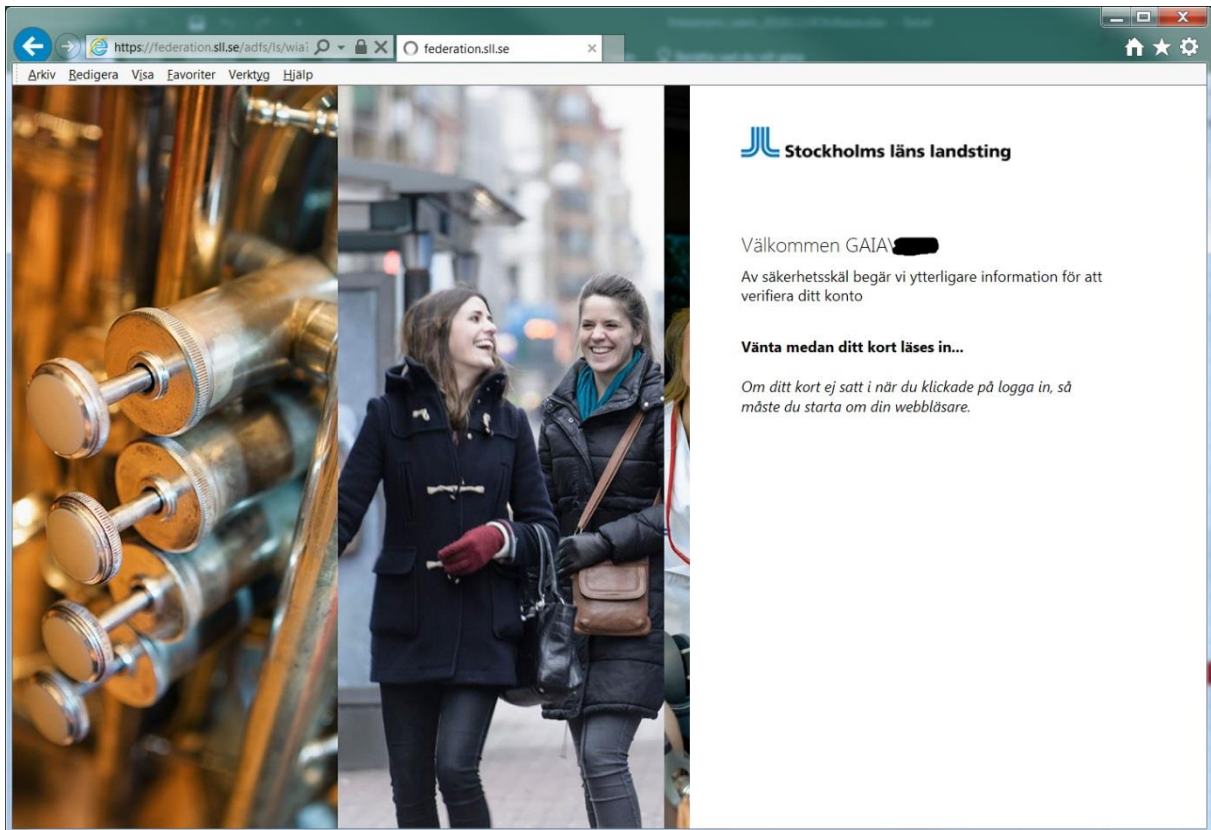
https://federation.sll.se/adfs/ls/wia
federation.sll.se

Arkiv Redigera Visa Favoriter Verktyg Hjälp

Stockholms läns landsting

Välkommen GAIA\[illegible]

Av säkerhetsskäl begär vi ytterligare information för att verifiera ditt konto

Vänta medan ditt kort läses in...

Om ditt kort ej satt i när du klickade på logga in, så måste du starta om din webbläsare.